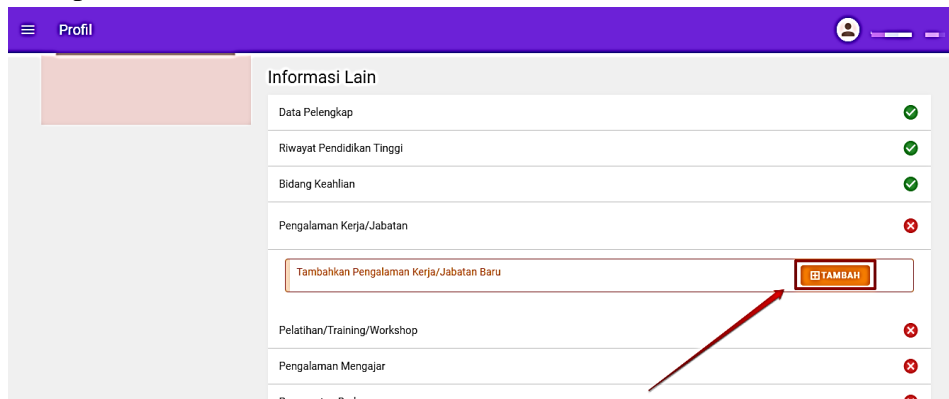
Profil

Informasi Lain

Data Pelengkap

Riwayat Pendidikan Tinggi

Bidang Keahlian

Pengalaman Kerja/Jabatan

Tambahkan Pengalaman Kerja/Jabatan Baru

TAMBAH

Pelatihan/Training/Workshop

Pengalaman Mengajar

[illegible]